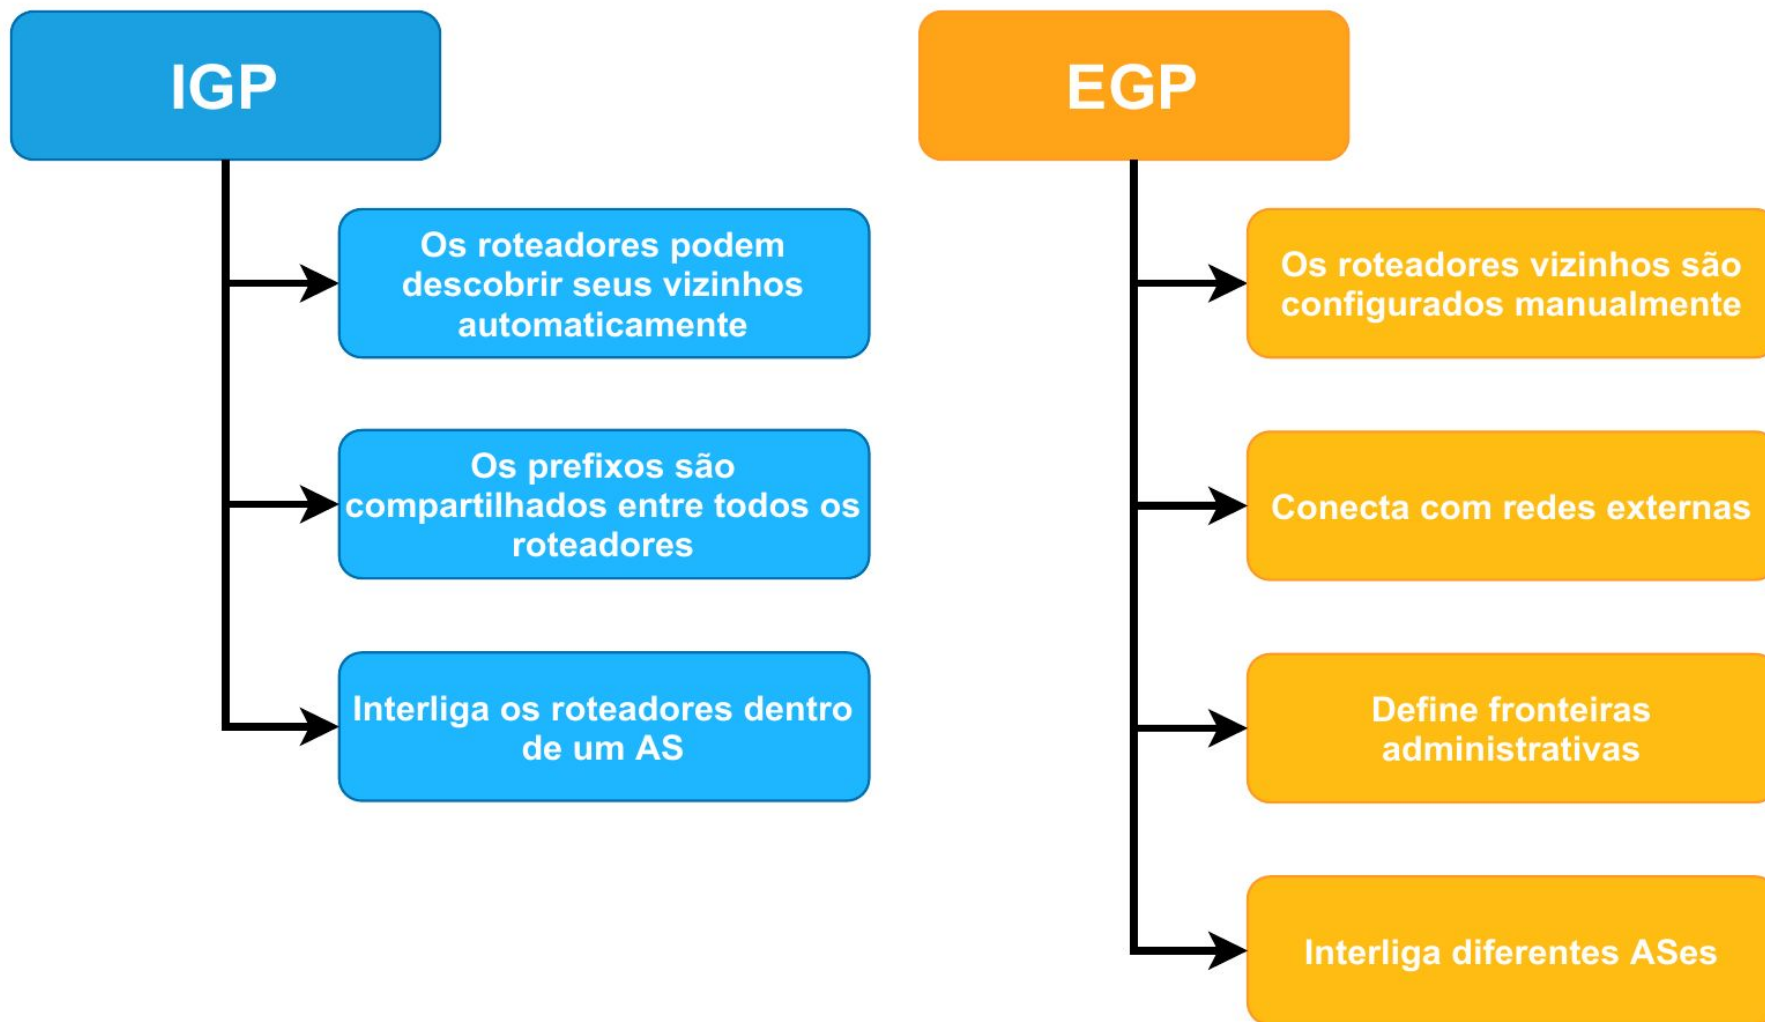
IGP

Os roteadores podem descobrir seus vizinhos automaticamente

Os prefixos são compartilhados entre todos os roteadores

Interliga os roteadores dentro de um AS

EGP

Os roteadores vizinhos são configurados manualmente

Conecta com redes externas

Define fronteiras administrativas

Interliga diferentes ASes